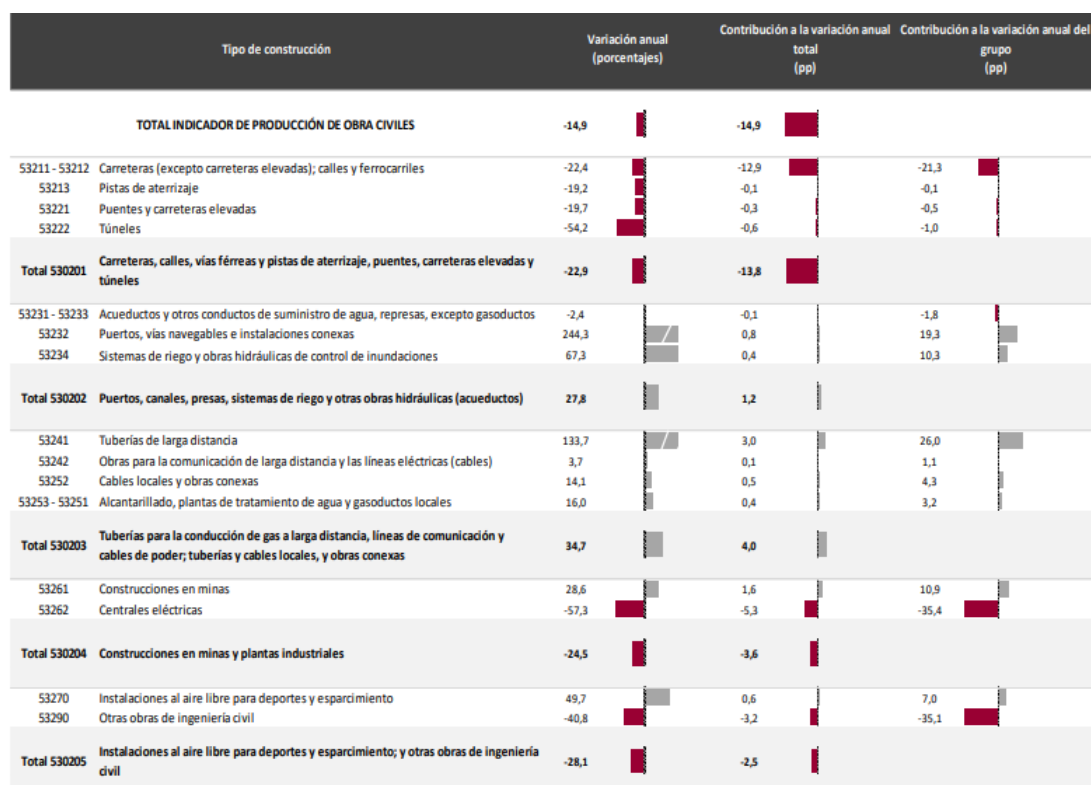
| | Tipo de construcción | Variación anual (porcentajes) | Contribución a la variación anual total (pp) | Contribución a la variación anual del grupo (pp) |
|---|---|---|---|---|
| | TOTAL INDICADOR DE PRODUCCIÓN DE OBRA CIVILES | -14,9 | -14,9 | |
| 53211 - 53212 | Carreteras (excepto carreteras elevadas); calles y ferrocarriles | -22,4 | -12,9 | -21,3 |
| 53213 | Pistas de aterrizaje | -19,2 | -0,1 | -0,1 |
| 53221 | Puentes y carreteras elevadas | -19,7 | -0,3 | -0,5 |
| 53222 | Túneles | -54,2 | -0,6 | -1,0 |
| Total 530201 | Carreteras, calles, vías férreas y pistas de aterrizaje, puentes, carreteras elevadas y túneles | -22,9 | -13,8 | |
| 53231 - 53233 | Acueductos y otros conductos de suministro de agua, represas, excepto gasoductos | -2,4 | -0,1 | -1,8 |
| 53232 | Puertos, vías navegables e instalaciones conexas | 244,3 | 0,8 | 19,3 |
| 53234 | Sistemas de riego y obras hidráulicas de control de inundaciones | 67,3 | 0,4 | 10,3 |
| Total 530202 | Puertos, canales, presas, sistemas de riego y otras obras hidráulicas (acueductos) | 27,8 | 1,2 | |
| 53241 | Tuberías de larga distancia | 133,7 | 3,0 | 26,0 |
| 53242 | Obras para la comunicación de larga distancia y las líneas eléctricas (cables) | 3,7 | 0,1 | 1,1 |
| 53252 | Cables locales y obras conexas | 14,1 | 0,5 | 4,3 |
| 53253 - 53251 | Alcantarillado, plantas de tratamiento de agua y gasoductos locales | 16,0 | 0,4 | 3,2 |
| Total 530203 | Tuberías para la conducción de gas a larga distancia, líneas de comunicación y cables de poder; tuberías y cables locales, y obras conexas | 34,7 | 4,0 | |
| 53261 | Construcciones en minas | 28,6 | 1,6 | 10,9 |
| 53262 | Centrales eléctricas | -57,3 | -5,3 | -35,4 |
| Total 530204 | Construcciones en minas y plantas industriales | -24,5 | -3,6 | |
| 53270 | Instalaciones al aire libre para deportes y esparcimiento | 49,7 | 0,6 | 7,0 |
| 53290 | Otras obras de ingeniería civil | -40,8 | -3,2 | -35,1 |
| Total 530205 | Instalaciones al aire libre para deportes y esparcimiento; y otras obras de ingeniería civil | -28,1 | -2,5 | |